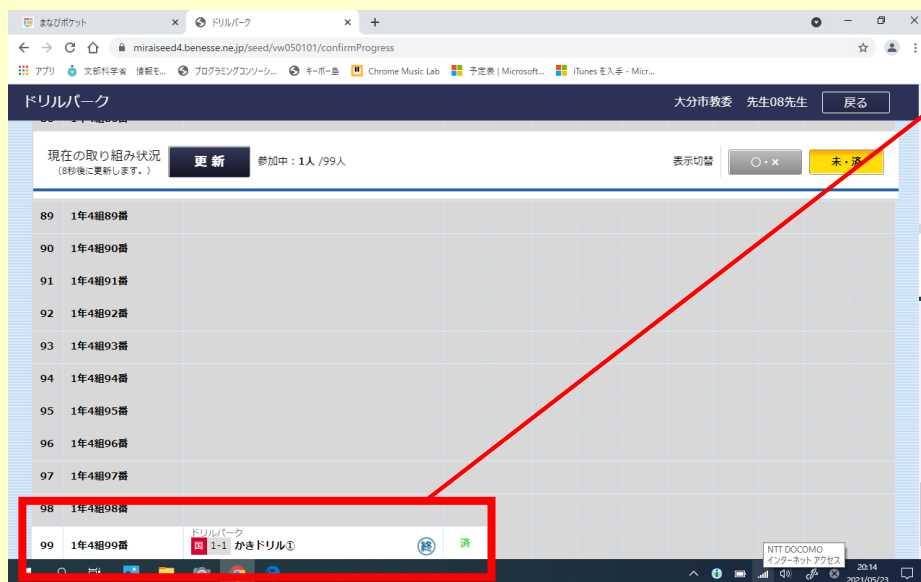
まなびポケット ×
ドリルパーク ×
+
miraiseed4.benesse.ne.jp/seed/vw050101/confirmProgress

アプリ 文部科学省 情報モ... プログラミングコンソーシ... キーボー島 Chrome Music Lab 予定表 | Microsoft... iTunes を入手 - Micr...

ドリルパーク
大分市教委 先生08先生
戻る

現在の取り組み状況
(8秒後に更新します。)
更新
参加中：1人 /99人
表示切替
○・×
未・済

89 1年4組89番
90 1年4組90番
91 1年4組91番
92 1年4組92番
93 1年4組93番
94 1年4組94番
95 1年4組95番
96 1年4組96番
97 1年4組97番
98 1年4組98番
99 1年4組99番 ドリルパーク 国 1-1 かきドリル① 終 済

NTT DOCOMO
インターネット アクセス
20:14
2021/05/23